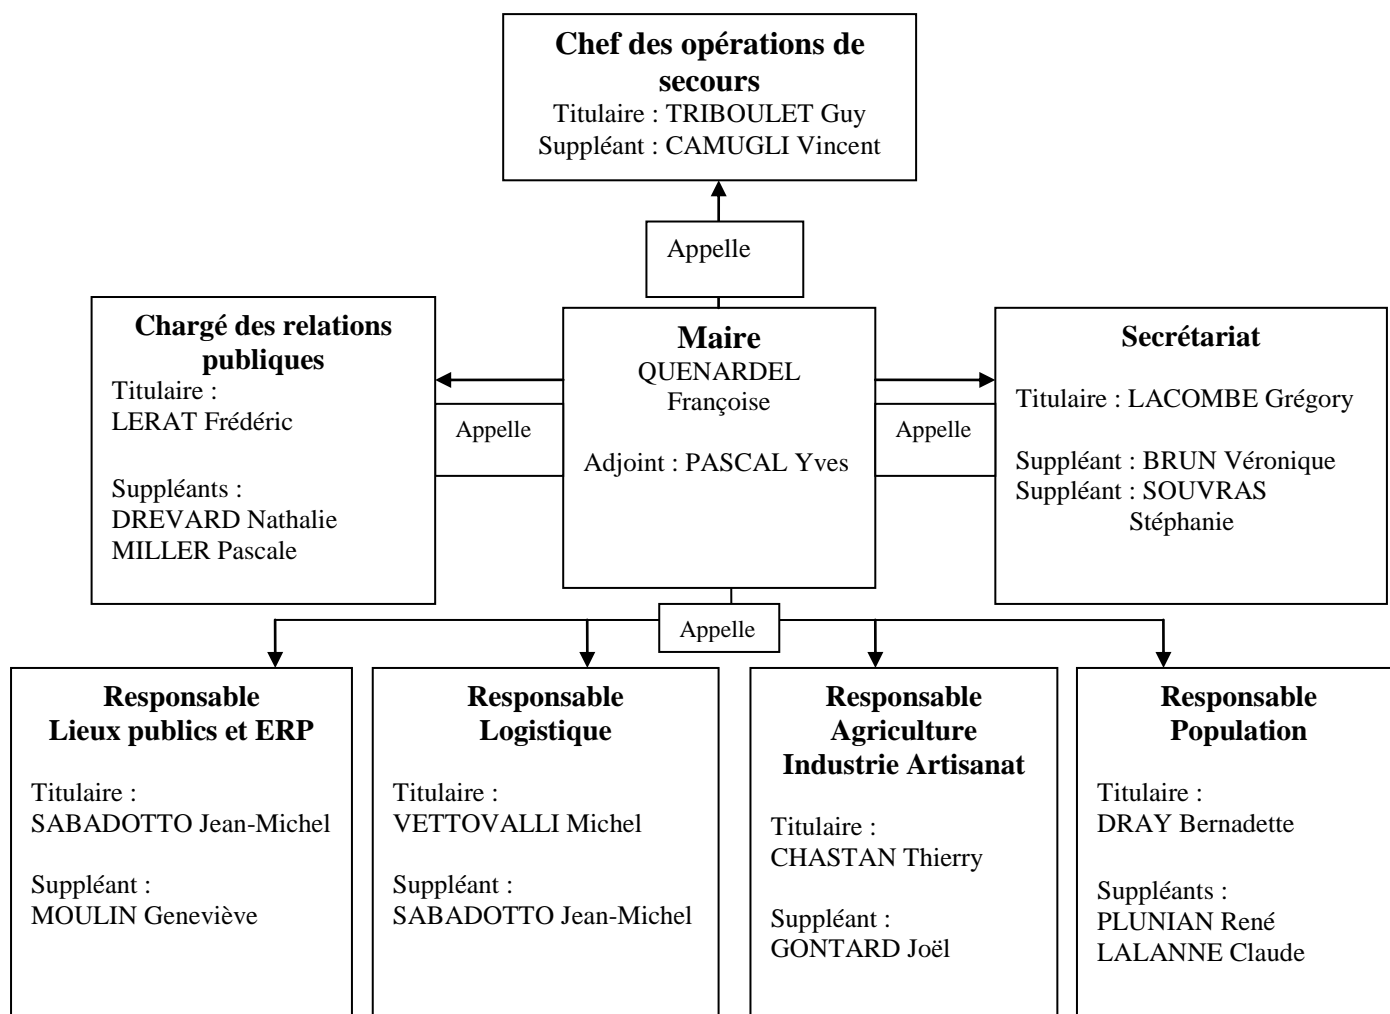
Chef des opérations de secours
Titulaire : TRIBOULET Guy
Suppléant : CAMUGLI Vincent

Appelle

Chargé des relations publiques
Titulaire :
LERAT Frédéric

Suppléants :
DREVARD Nathalie
MILLER Pascale

Appelle

Maire
QUENARDEL Françoise

Adjoint : PASCAL Yves

Appelle

Secrétariat

Titulaire : LACOMBE Grégory

Suppléant : BRUN Véronique
Suppléant : SOUVRAS Stéphanie

Appelle

Responsable Lieux publics et ERP

Titulaire :
SABADOTTO Jean-Michel

Suppléant :
MOULIN Geneviève

Responsable Logistique

Titulaire :
VETTOVALLI Michel

Suppléant :
SABADOTTO Jean-Michel

Responsable Agriculture Industrie Artisanat

Titulaire :
CHASTAN Thierry

Suppléant :
GONTARD Joël

Responsable Population

Titulaire :
DRAY Bernadette

Suppléants :
PLUNIAN René
LALANNE Claude